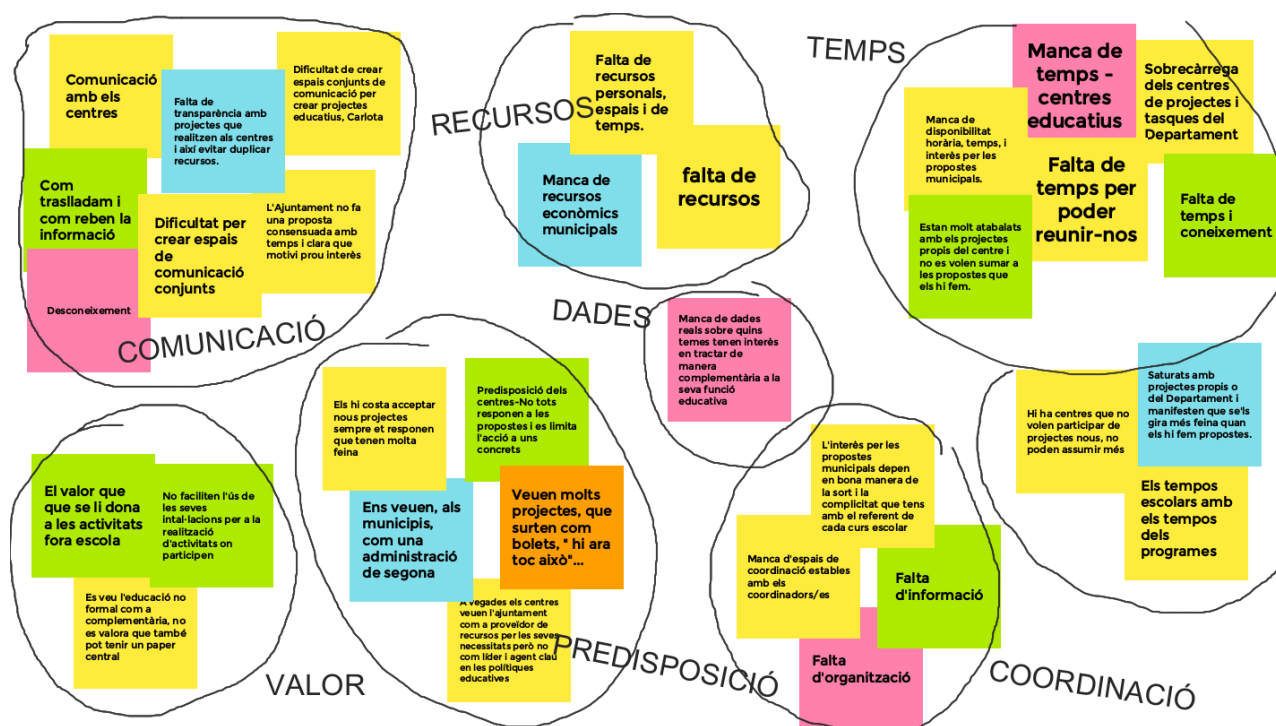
Comunicació amb els centres

Falta de transparència amb projectes que realitzen als centres i així evitar duplicar recursos.

Dificultat de crear espais conjunts de comunicació per crear projectes educatius, Carlota

Com traslladam i com reben la informació

Dificultat per crear espais de comunicació conjunts

L'Ajuntament no fa una proposta consensuada amb temps i clara que motivi prou interès

Desconeixement

COMUNICACIÓ

RECURSOS

Falta de recursos personals, espais i de temps.

Manca de recursos econòmics municipals

falta de recursos

TEMPS

Manca de temps - centres educatius

Sobrecàrrega dels centres de projectes i tasques del Departament

Manca de disponibilitat horària, temps, i interès per les propostes municipals.

Falta de temps per poder reunir-nos

Falta de temps i coneixement

Estan molt atabalats amb els projectes propis del centre i no es volen sumar a les propostes que els hi fem.

DADES

Manca de dades reals sobre quins temes tenen interès en tractar de manera complementària a la seva funció educativa

Els hi costa acceptar nous projectes sempre et responen que tenen molta feina

Predisposició dels centres-No tots responen a les propostes i es limita l'acció a uns concrets

Ens veuen, als municipis, com una administració de segona

Veuen molts projectes, que surten com bolets, " hi ara toc això"...

A vegades els centres veuen l'ajuntament com a proveïdor de recursos per les seves necessitats però no com líder i agent clau en les polítiques educatives

PREDISPOSICIÓ

El valor que que se li dona a les activitats fora escola

No faciliten l'ús de les seves intal·lacions per a la realització d'activitats on participen

Es veu l'educació no formal com a complementària, no es valora que també pot tenir un paper central

VALOR

L'interès per les propostes municipals depen en bona manera de la sort i la complicitat que tens amb el referent de cada curs escolar

Manca d'espais de coordinació estables amb els coordinadors/es

Falta d'informació

Falta d'organització

COORDINACIÓ

Hi ha centres que no volen participar de projectes nous, no poden assumir més

Saturats amb projectes propis o del Departament i manifesten que se'ls gira més feina quan els hi fem propostes.

Els tempos escolars amb els tempos dels programes